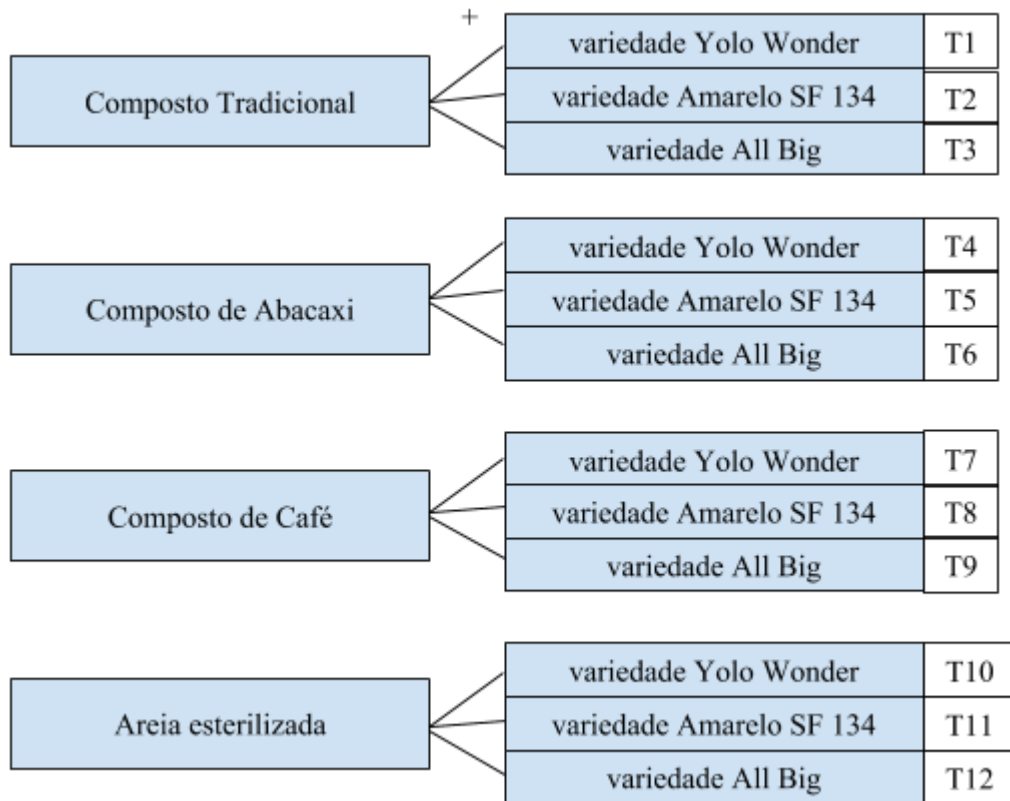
+

Composto Tradicional

variedade Yolo Wonder | T1
variedade Amarelo SF 134 | T2
variedade All Big | T3

Composto de Abacaxi

variedade Yolo Wonder | T4
variedade Amarelo SF 134 | T5
variedade All Big | T6

Composto de Café

variedade Yolo Wonder | T7
variedade Amarelo SF 134 | T8
variedade All Big | T9

Areia esterilizada

variedade Yolo Wonder | T10
variedade Amarelo SF 134 | T11
variedade All Big | T12